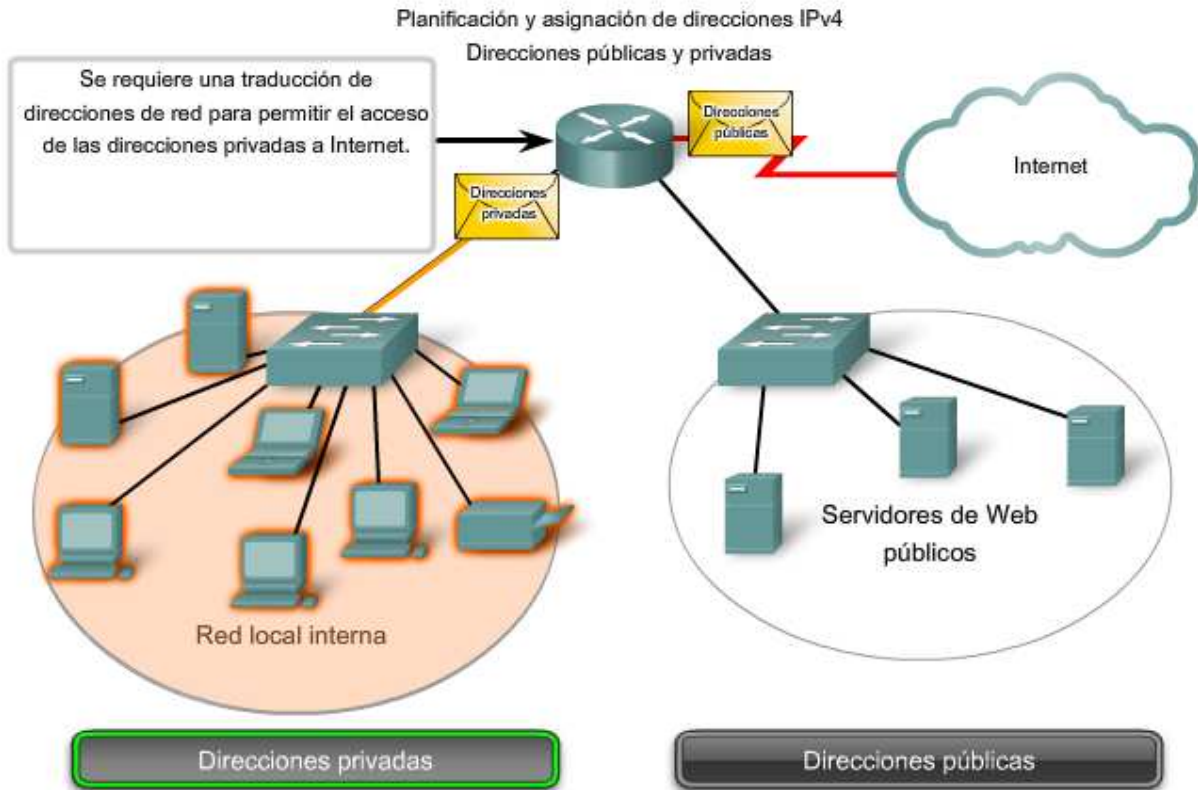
Planificación y asignación de direcciones IPv4
Direcciones públicas y privadas

Se requiere una traducción de direcciones de red para permitir el acceso de las direcciones privadas a Internet.

Direcciones públicas

Internet

Direcciones privadas

Servidores de Web públicos

Red local interna

Direcciones privadas

Direcciones públicas